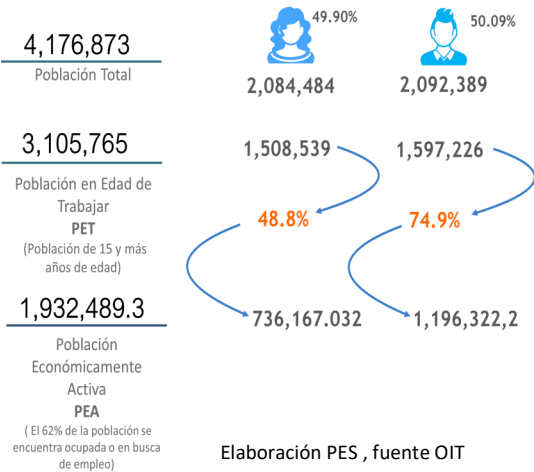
4,176,873
Población Total

49.90%
2,084,484

50.09%
2,092,389

3,105,765
Población en Edad de Trabajar
PET
(Población de 15 y más años de edad)

1,508,539
1,597,226

48.8%
74.9%

1,932,489.3
Población Económicamente Activa
PEA
( El 62% de la población se encuentra ocupada o en busca de empleo)

736,167.032
1,196,322,2

Elaboración PES , fuente OIT